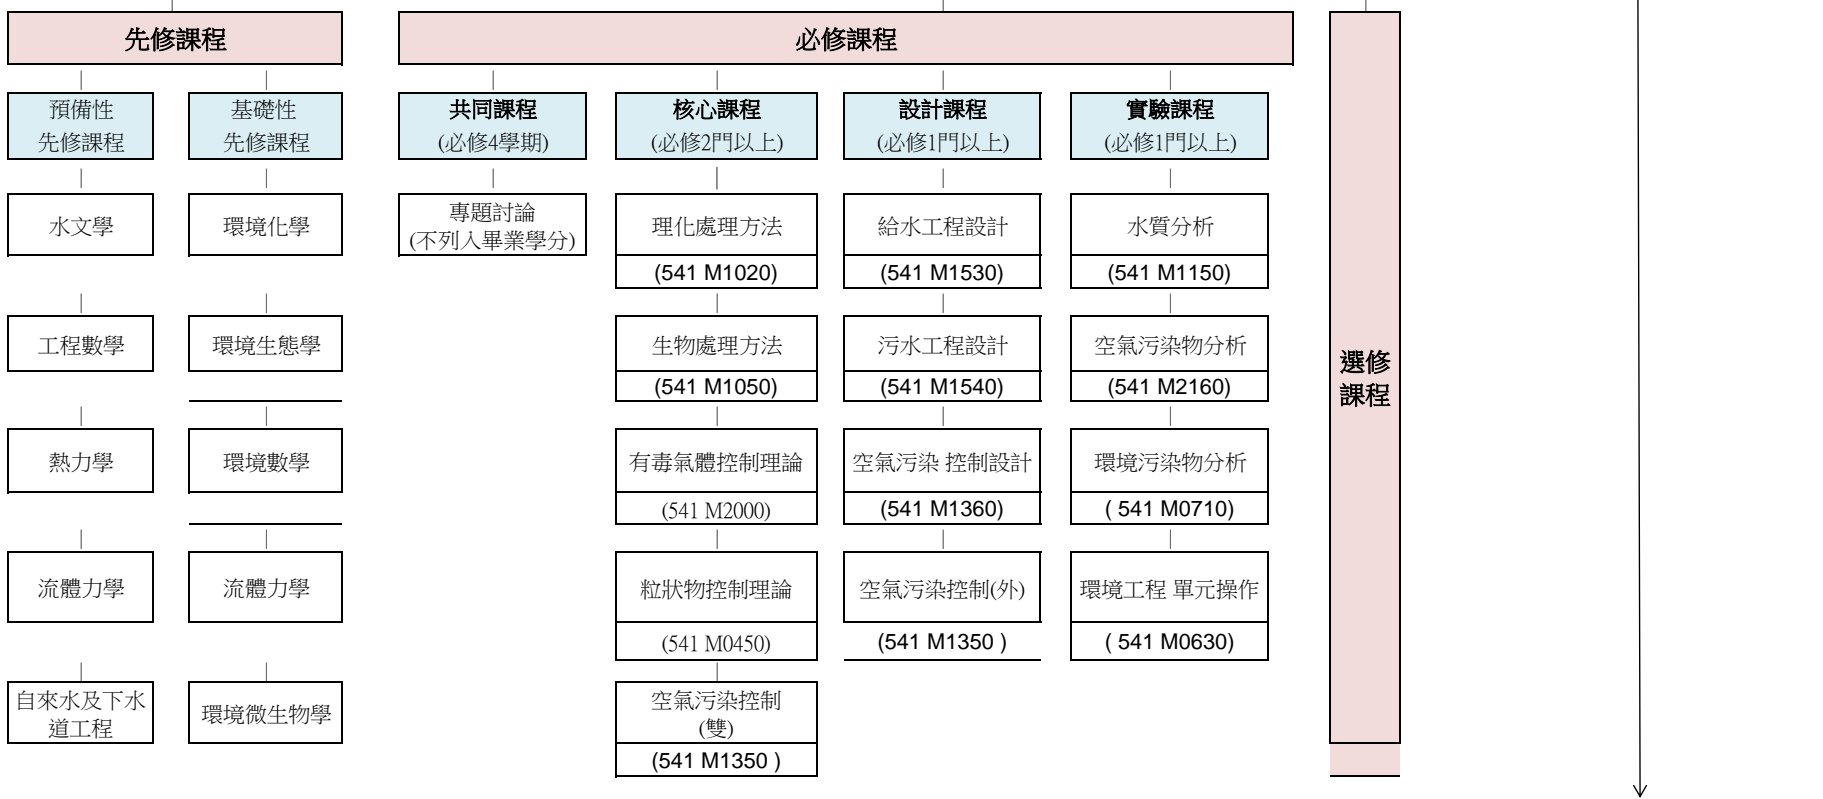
先修課程

預備性先修課程

基礎性先修課程

水文學

工程數學

熱力學

流體力學

自來水及下水道工程

環境化學

環境生態學

環境數學

流體力學

環境微生物學

必修課程

共同課程
(必修4學期)

專題討論
(不列入畢業學分)

核心課程
(必修2門以上)

理化處理方法
(541 M1020)

生物處理方法
(541 M1050)

有毒氣體控制理論
(541 M2000)

粒狀物控制理論
(541 M0450)

空氣污染控制(雙)
(541 M1350 )

設計課程
(必修1門以上)

給水工程設計
(541 M1530)

污水工程設計
(541 M1540)

空氣污染 控制設計
(541 M1360)

空氣污染控制(外)
(541 M1350 )

實驗課程
(必修1門以上)

水質分析
(541 M1150)

空氣污染物分析
(541 M2160)

環境污染物分析
( 541 M0710)

環境工程 單元操作
( 541 M0630)

選修課程